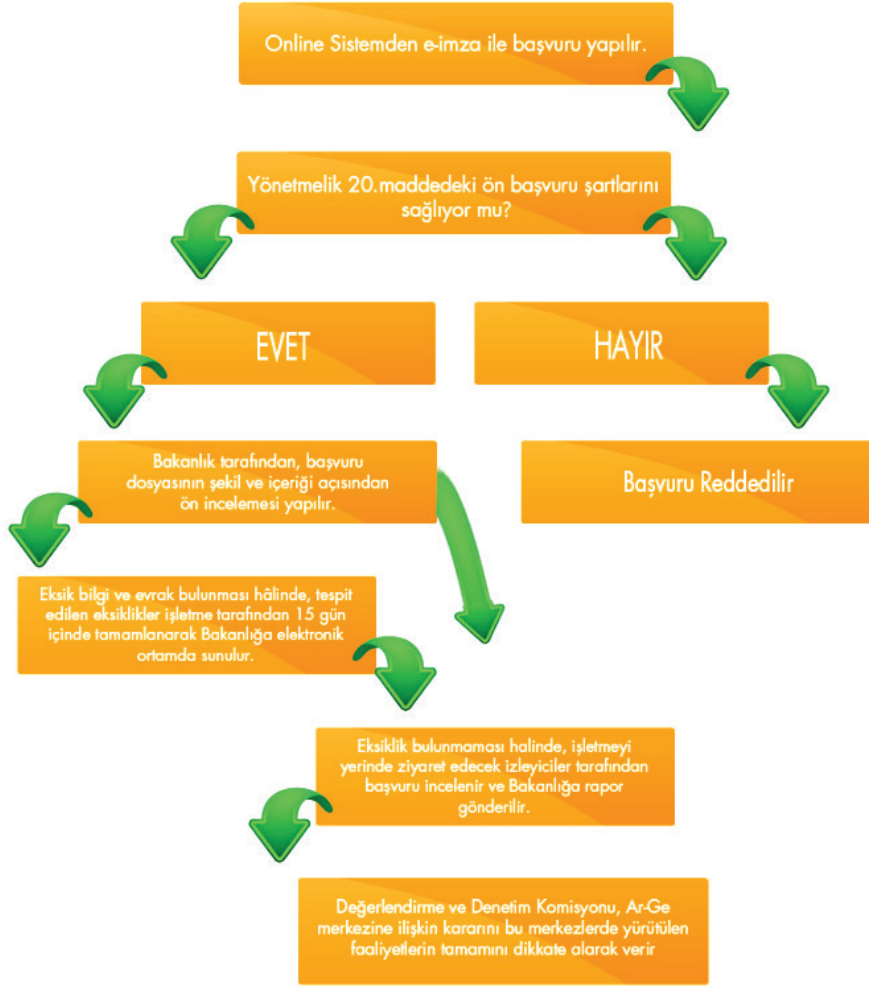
Online Sistemden e-imza ile başvuru yapılır.

Yönetmelik 20.maddedeki ön başvuru şartlarını sağlıyor mu?

EVET

HAYIR

Bakanlık tarafından, başvuru dosyasının şekil ve içeriği açısından ön incelemesi yapılır.

Başvuru Reddedilir

Eksik bilgi ve evrak bulunması hâlinde, tespit edilen eksiklikler işletme tarafından 15 gün içinde tamamlanarak Bakanlığa elektronik ortamda sunulur.

Eksiklik bulunmaması halinde, işletmeyi yerinde ziyaret edecek izleyiciler tarafından başvuru incelenir ve Bakanlığa rapor gönderilir.

Değerlendirme ve Denetim Komisyonu, Ar-Ge merkezine ilişkin kararını bu merkezlerde yürütülen faaliyetlerin tamamını dikkate alarak verir